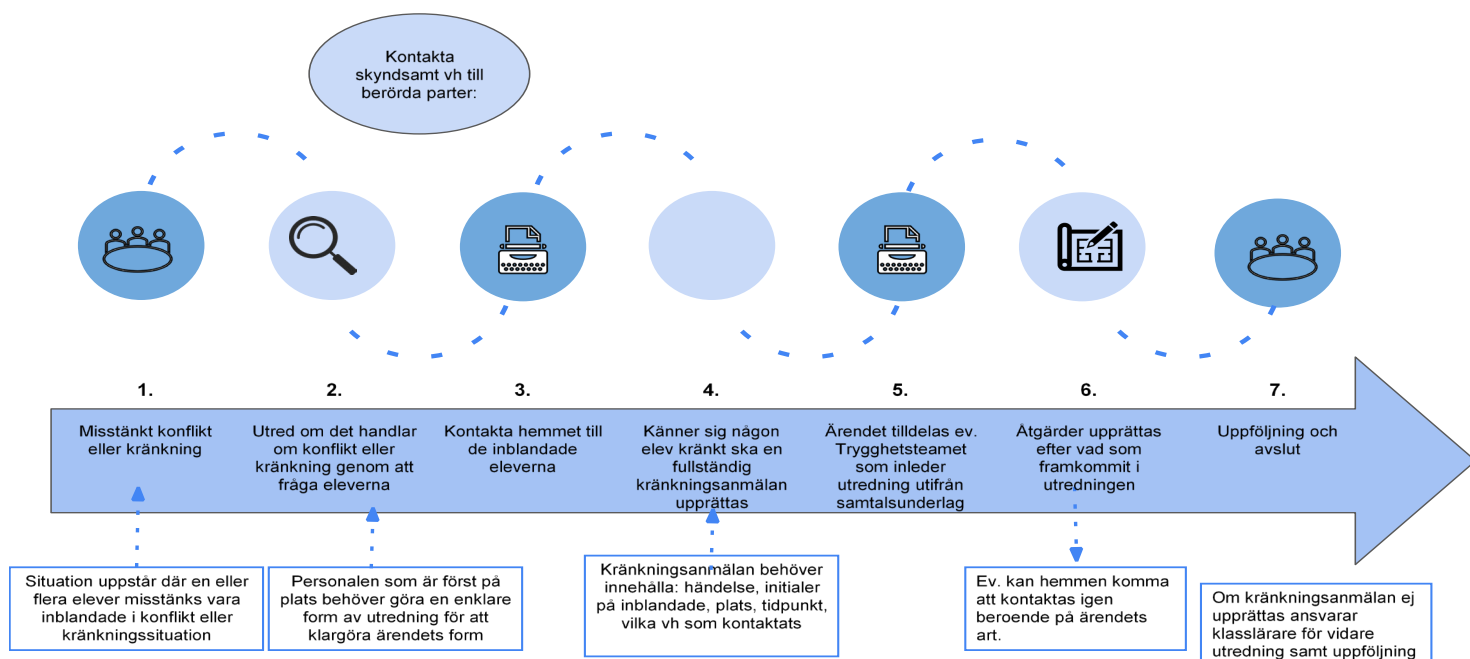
Kontakta skyndsamt vh till berörda parter:

1.
Misstänkt konflikt eller kränkning

2.
Utred om det handlar om konflikt eller kränkning genom att fråga eleverna

3.
Kontakta hemmet till de inblandade eleverna

4.
Känner sig någon elev kränkt ska en fullständig kränkningsanmälan upprättas

5.
Ärendet tilldelas ev. Trygghetsteamet som inleder utredning utifrån samtalsunderlag

6.
Åtgärder upprättas efter vad som framkommit i utredningen

7.
Uppföljning och avslut

Situation uppstår där en eller flera elever misstänks vara inblandade i konflikt eller kränkningssituation

Personalen som är först på plats behöver göra en enklare form av utredning för att klargöra ärendets form

Kränkningsanmälan behöver innehålla: händelse, initialer på inblandade, plats, tidpunkt, vilka vh som kontaktats

Ev. kan hemmen komma att kontaktas igen beroende på ärendets art.

Om kränkningsanmälan ej upprättas ansvarar klasslärare för vidare utredning samt uppföljning